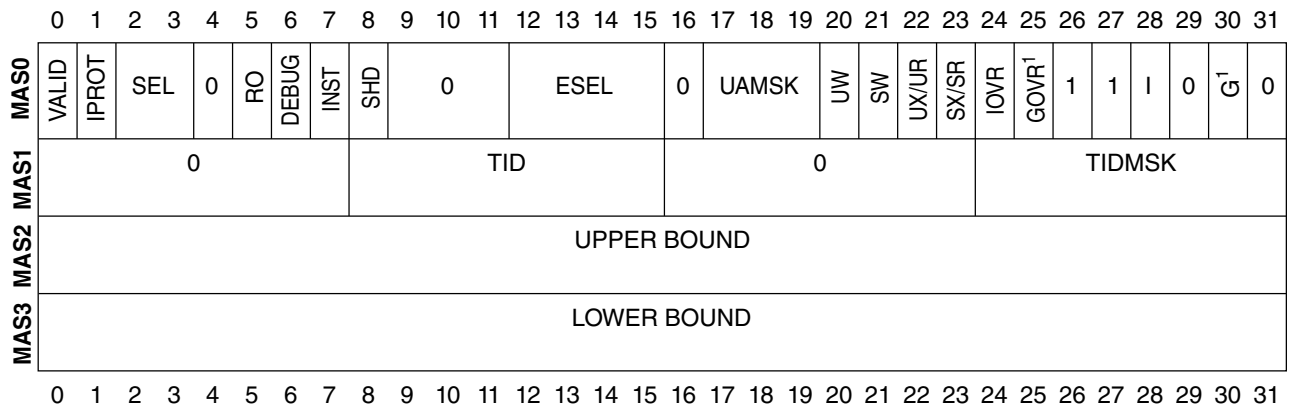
0 1 2 3 4 5 6 7 8 9 10 11 12 13 14 15 16 17 18 19 20 21 22 23 24 25 26 27 28 29 30 31

| | | | | | | | | | | | | | | | | | | | | | | |
|---|---|---|---|---|---|---|---|---|---|---|---|---|---|---|---|---|---|---|---|---|---|---|
| MAS0 | VALID | IPROT | SEL | 0 | RO | DEBUG | INST | SHD | 0 | ESEL | 0 | UAMSK | UW | SW | UX/UR | SX/SR | IOVR | GOVR$^1$ | 1 | 1 | I | 0 | G$^1$ | 0 |
| MAS1 | 0 | | | | | | | TID | | | 0 | | | | | | TIDMSK | | | | | | | |
| MAS2 | UPPER BOUND | | | | | | | | | | | | | | | | | | | | | | | |
| MAS3 | LOWER BOUND | | | | | | | | | | | | | | | | | | | | | | | |

0 1 2 3 4 5 6 7 8 9 10 11 12 13 14 15 16 17 18 19 20 21 22 23 24 25 26 27 28 29 30 31